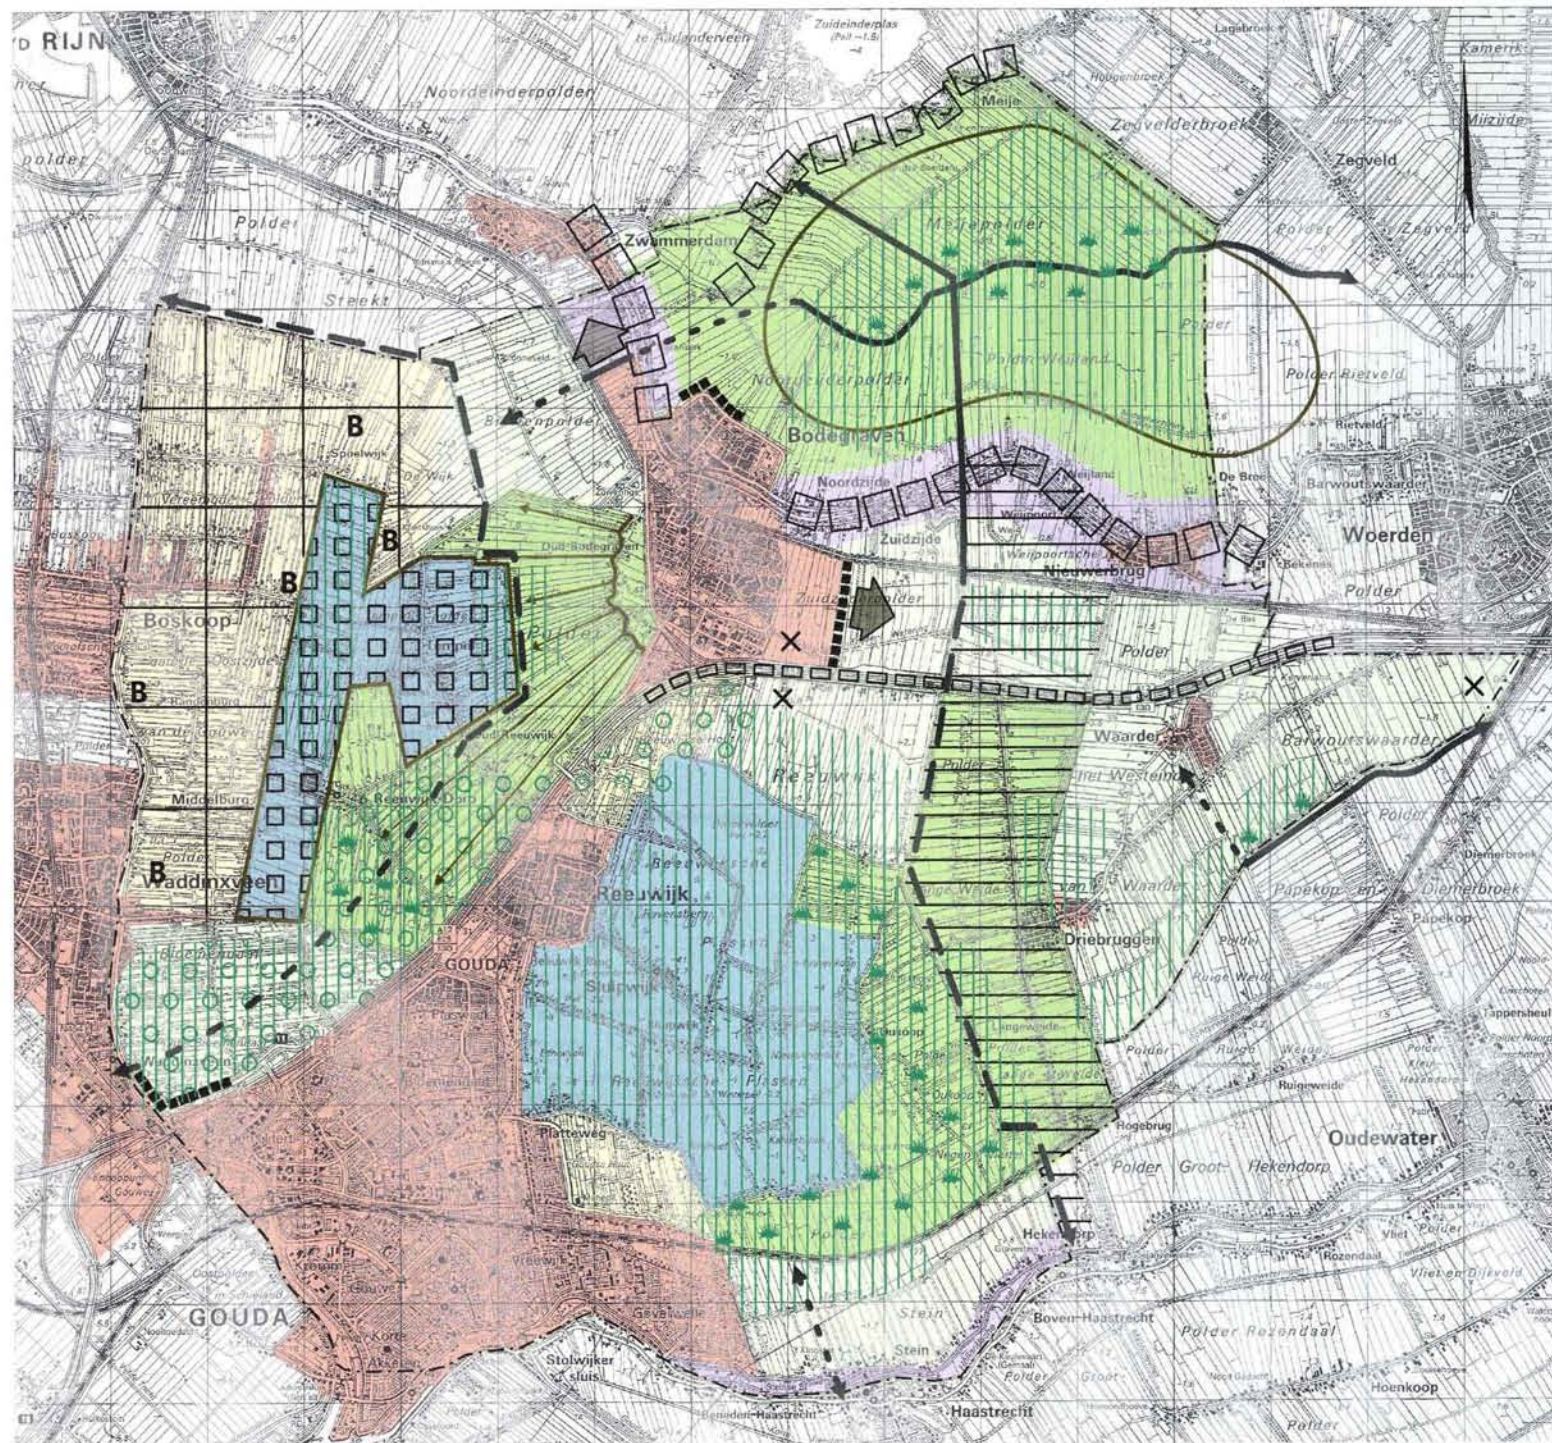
D RIJN
Zuideinderplas
te Aarlanderveen
Lagebroek
Kamerik
Noordeinderpolder
Meije
Hogebroek
Mijzijde
Zegvelderbroek
Zegveld
Polder
Meijepolder
Polder Zegveld
Zwammerdam
Steekt
Polder
Polder-Weijland
Polder Rietveld
Noordzijderpolder
Spoelwijk
B
De Wijk
Bodegraven
Rietveld
Barwoutswaarder
B
Noordzijde
De Bree
B
Oud-Bodegraven
Zuidzijde
Woerden
Boskoop
Weijpoortsche
Nieuwerbrug
Polder
Polder
Zuidzijderpolder
Polder
B
Oud-Reeuwijk
Waarder
Barwoutswaarder
Reeuwijk
Middelburg
Reeuwijk-Dorp
Polder
Polder
Het Westeinde
B
Waddinxveen
Reeuwijk
Polder
Diemerbroek
Waarder
Papekop en Diemerbroek
GOUDA
Sluipwijk
Driebruggen
Papekop
Polder
Ruige Weide
Ruige Weide
Reeuwijksche Plassen
Ruigeweide
Plasweg
Rogebrug
Oudewater
Polder Groot-Hekendorp
Hekendorp
Rozendaal
Vliet
Vliet en Bijleveld
GOUDA
Stein
Boven-Haastrecht
Polder Rezendaal
Stein
Polder
Hoenkoop
Stolwijker sluis
Polder
Haastrecht
Polder